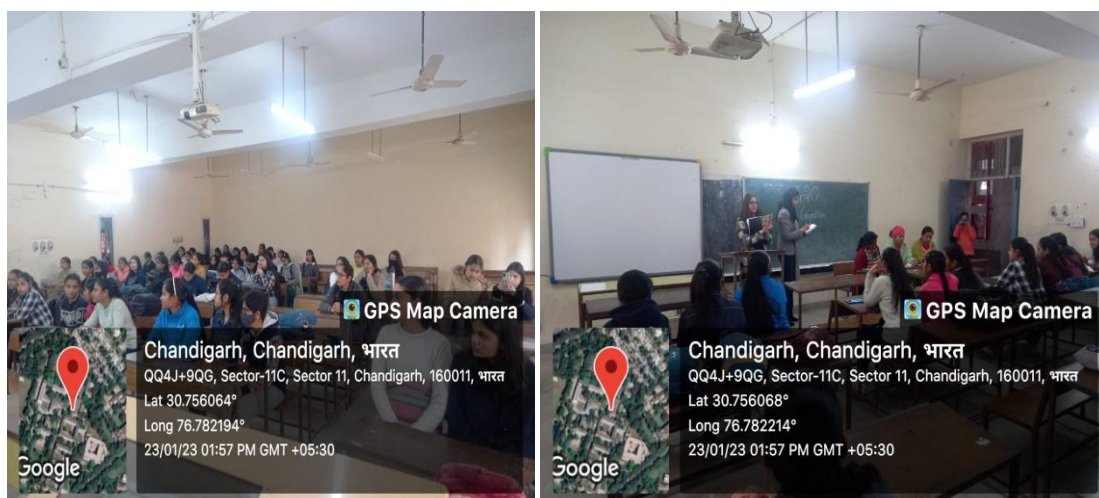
GPS Map Camera
Chandigarh, Chandigarh, भारत
QQ4J+9QG, Sector-11C, Sector 11, Chandigarh, 160011, भारत
Lat 30.756064°
Long 76.782194°
23/01/23 01:57 PM GMT +05:30
Google

GPS Map Camera
Chandigarh, Chandigarh, भारत
QQ4J+9QG, Sector-11C, Sector 11, Chandigarh, 160011, भारत
Lat 30.756068°
Long 76.782214°
23/01/23 01:57 PM GMT +05:30
Google